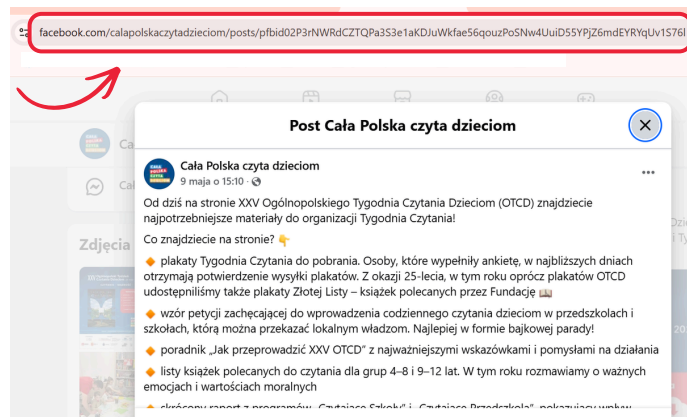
facebook.com/calapolskaczytadzieciom/posts/pfbid02P3rNWRdCZTQPa3S3e1aKDJuWkfae56qouzPoSNw4UuiD55YPjZ6mdEYRYqUv1S76l

Post Cała Polska czyta dzieciom

Zdjęcia

Cała Polska czyta dzieciom
9 maja o 15:10 ·

Od dziś na stronie XXV Ogólnopolskiego Tygodnia Czytania Dzieciom (OTCD) znajdziecie najpotrzebniejsze materiały do organizacji Tygodnia Czytania!

Co znajdziecie na stronie? 👇

🔶 plakaty Tygodnia Czytania do pobrania. Osoby, które wypełniły ankietę, w najbliższych dniach otrzymają potwierdzenie wysyłki plakatów. Z okazji 25-lecia, w tym roku oprócz plakatów OTCD udostępniliśmy także plakaty Złotej Listy – książek polecanych przez Fundację 📖

🔶 wzór petycji zachęcającej do wprowadzenia codziennego czytania dzieciom w przedszkolach i szkołach, którą można przekazać lokalnym władzom. Najlepiej w formie bajkowej parady!

🔶 poradnik „Jak przeprowadzić XXV OTCD" z najważniejszymi wskazówkami i pomysłami na działania

🔶 listy książek polecanych do czytania dla grup 4–8 i 9–12 lat. W tym roku rozmawiamy o ważnych emocjach i wartościach moralnych

🔶 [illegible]